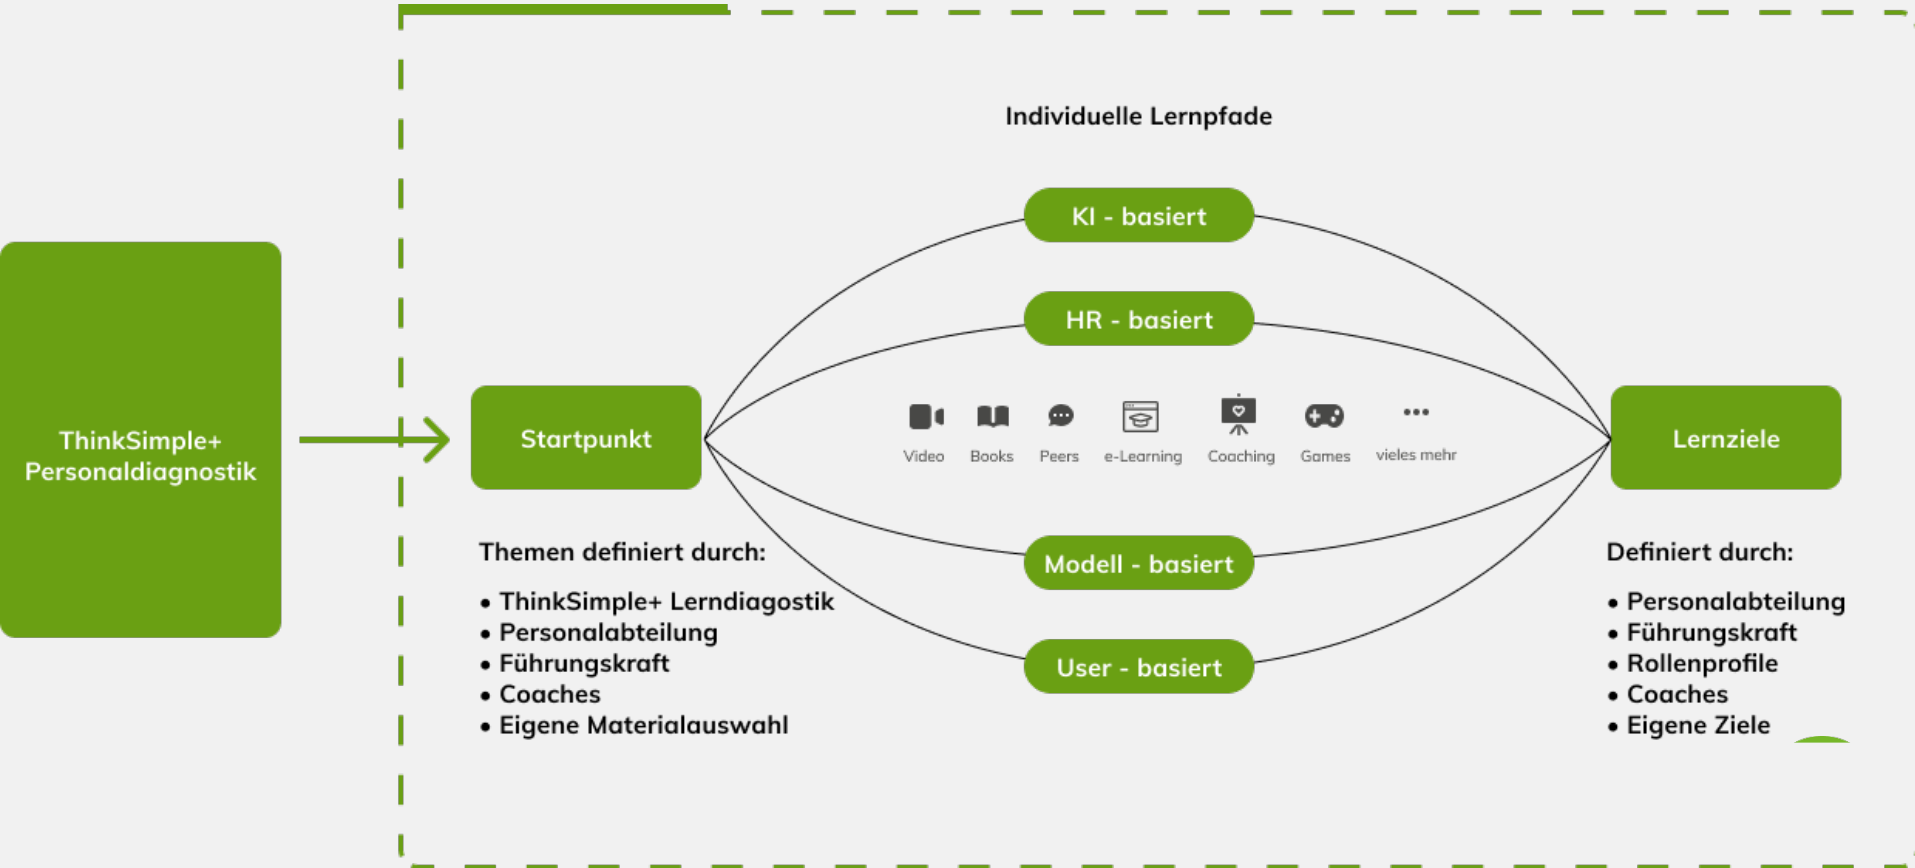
ThinkSimple+ Personaldiagnostik

Individuelle Lernpfade

KI - basiert

HR - basiert

Startpunkt

Video Books Peers e-Learning Coaching Games vieles mehr

Lernziele

Modell - basiert

User - basiert

Themen definiert durch:

• ThinkSimple+ Lerndiagostik
• Personalabteilung
• Führungskraft
• Coaches
• Eigene Materialauswahl

Definiert durch:

• Personalabteilung
• Führungskraft
• Rollenprofile
• Coaches
• Eigene Ziele